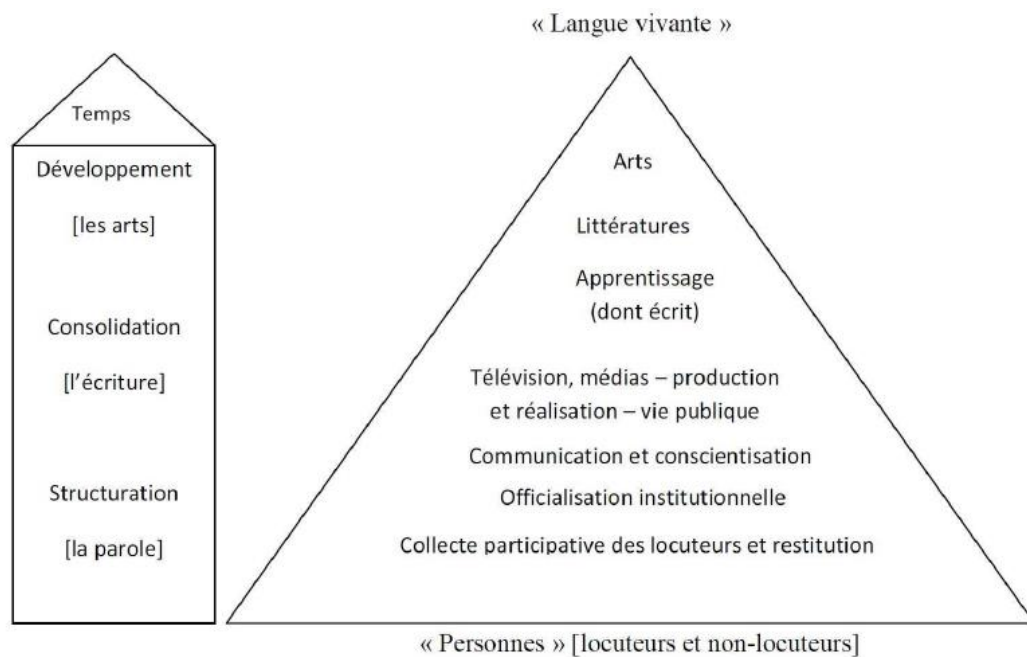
Temps

Développement

[les arts]

Consolidation

[l'écriture]

Structuration

[la parole]

« Langue vivante »

Arts

Littératures

Apprentissage (dont écrit)

Télévision, médias – production et réalisation – vie publique

Communication et conscientisation

Officialisation institutionnelle

Collecte participative des locuteurs et restitution

« Personnes » [locuteurs et non-locuteurs]